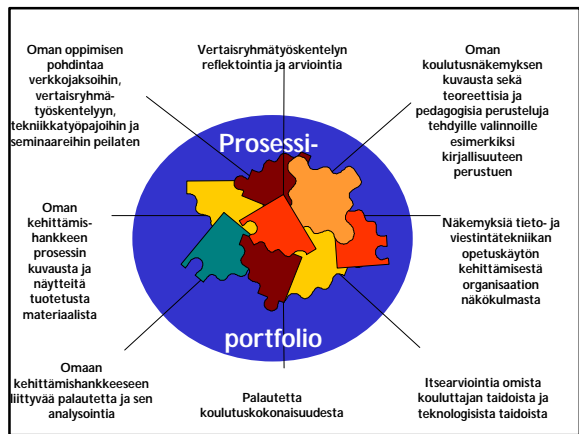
Oman oppimisen pohdintaa verkkojaksoihin, vertaisryhmätyöskentelyyn, tekniikkatyöpajoihin ja seminaareihin peilaten

Vertaisryhmätyöskentelyn reflektointia ja arviointia

Oman koulutusnäkemyksen kuvausta sekä teoreettisia ja pedagogisia perusteluja tehdyille valinnoille esimerkiksi kirjallisuuteen perustuen

Prosessi-

Oman kehittämishankkeen prosessin kuvausta ja näytteitä tuotetusta materiaalista

Näkemyksiä tieto- ja viestintätekniikan opetuskäytön kehittämisestä organisaation näkökulmasta

portfolio

Omaan kehittämishankkeeseen liittyvää palautetta ja sen analysointia

Palautetta koulutuskokonaisuudesta

Itsearviointia omista kouluttajan taidoista ja teknologisista taidoista